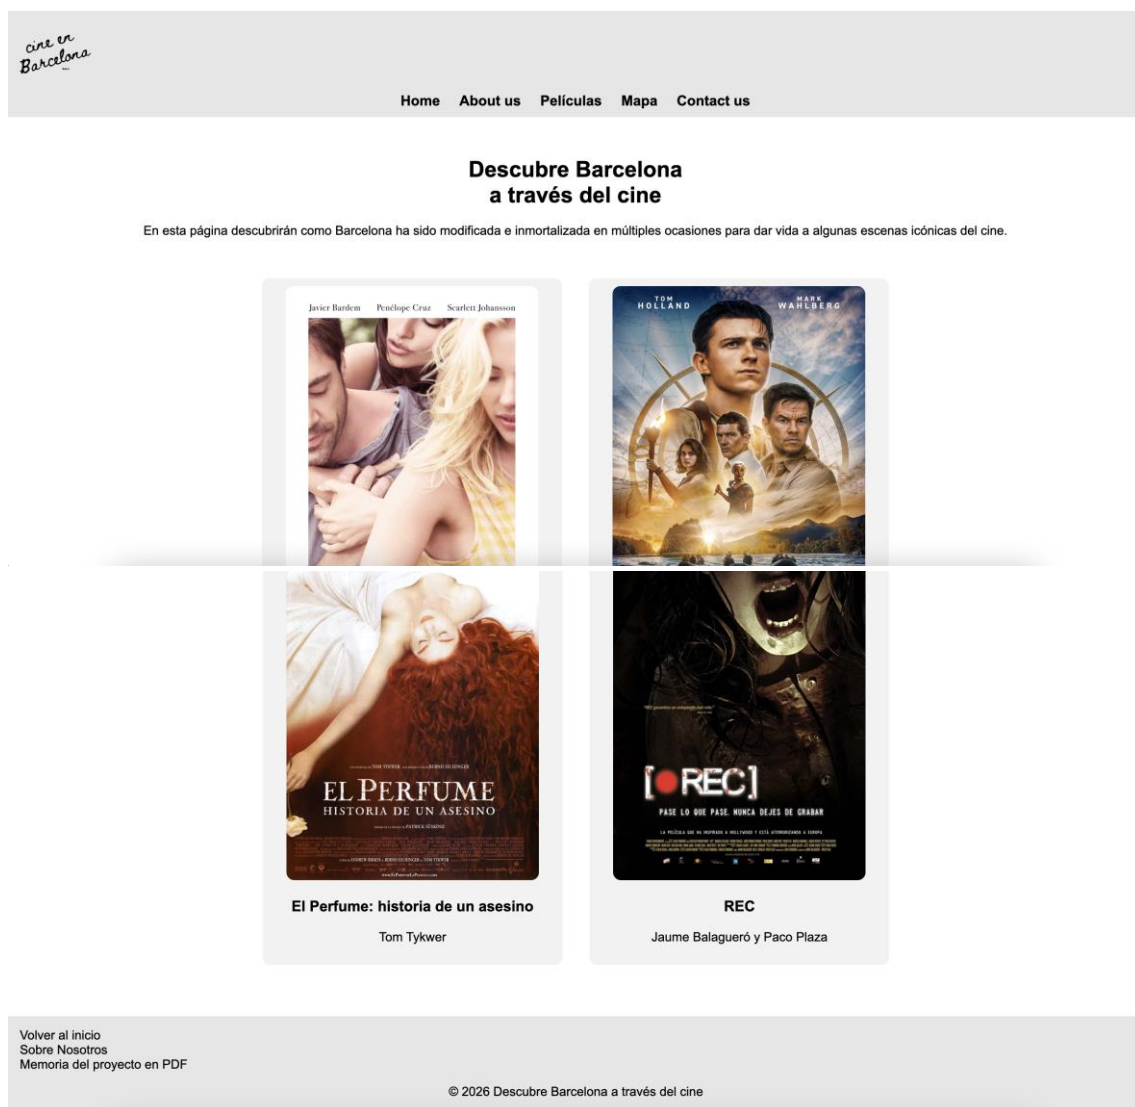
cine en Barcelona

Home About us Películas Mapa Contact us

Descubre Barcelona
a través del cine

En esta página descubrirán como Barcelona ha sido modificada e inmortalizada en múltiples ocasiones para dar vida a algunas escenas icónicas del cine.

Javier Bardem Penélope Cruz Scarlett Johansson

TOM HOLLAND MARK WAHLBERG

EL PERFUME
HISTORIA DE UN ASESINO

[●REC]
PASE LO QUE PASE. NUNCA DEJES DE GRABAR

El Perfume: historia de un asesino

Tom Tykwer

REC

Jaume Balagueró y Paco Plaza

Volver al inicio
Sobre Nosotros
Memoria del proyecto en PDF

© 2026 Descubre Barcelona a través del cine